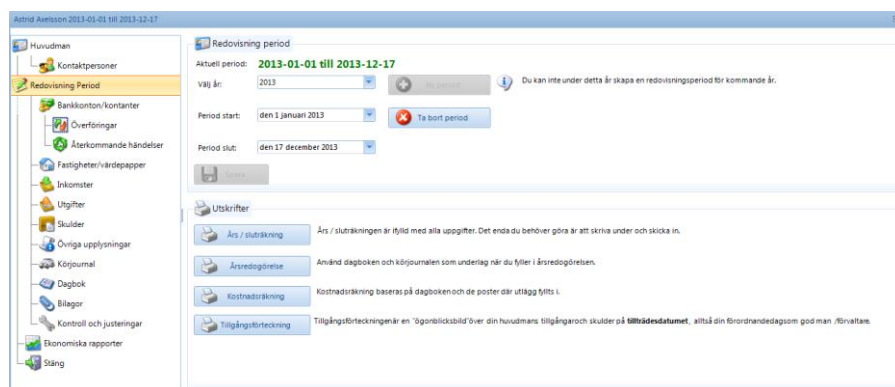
Astrid Axelsson 2013-01-01 till 2013-12-17

Huvudman
Kontaktpersoner
Redovisning Period
Bankkonton/kontanter
Överföringar
Återkommande händelser
Fastigheter/värdepapper
Inkomster
Utgifter
Skulder
Övriga upplysningar
Körjournal
Dagbok
Bilagor
Kontroll och justeringar
Ekonomiska rapporter
Stäng

Redovisning period

Aktuell period: 2013-01-01 till 2013-12-17

Välj år: 2013

Ny period

Du kan inte under detta år skapa en redovisningsperiod för kommande år.

Period start: den 1 januari 2013

Ta bort period

Period slut: den 17 december 2013

Spara

Utskrifter

Års / sluträkning
Års / sluträkningen är ifylld med alla uppgifter. Det enda du behöver göra är att skriva under och skicka in.

Årsredogörelse
Använd dagboken och körjournalen som underlag när du fyller i årsredogörelsen.

Kostnadsräkning
Kostnadsräkning baseras på dagboken och de poster där utlägg fyllts i.

Tillgångsförteckning
Tillgångsförteckningenär en "ögonblicksbild"över din huvudmans tillgångaroch skulder på tillträdesdatumet, alltså din förordnandedagsom god man /förvaltare.